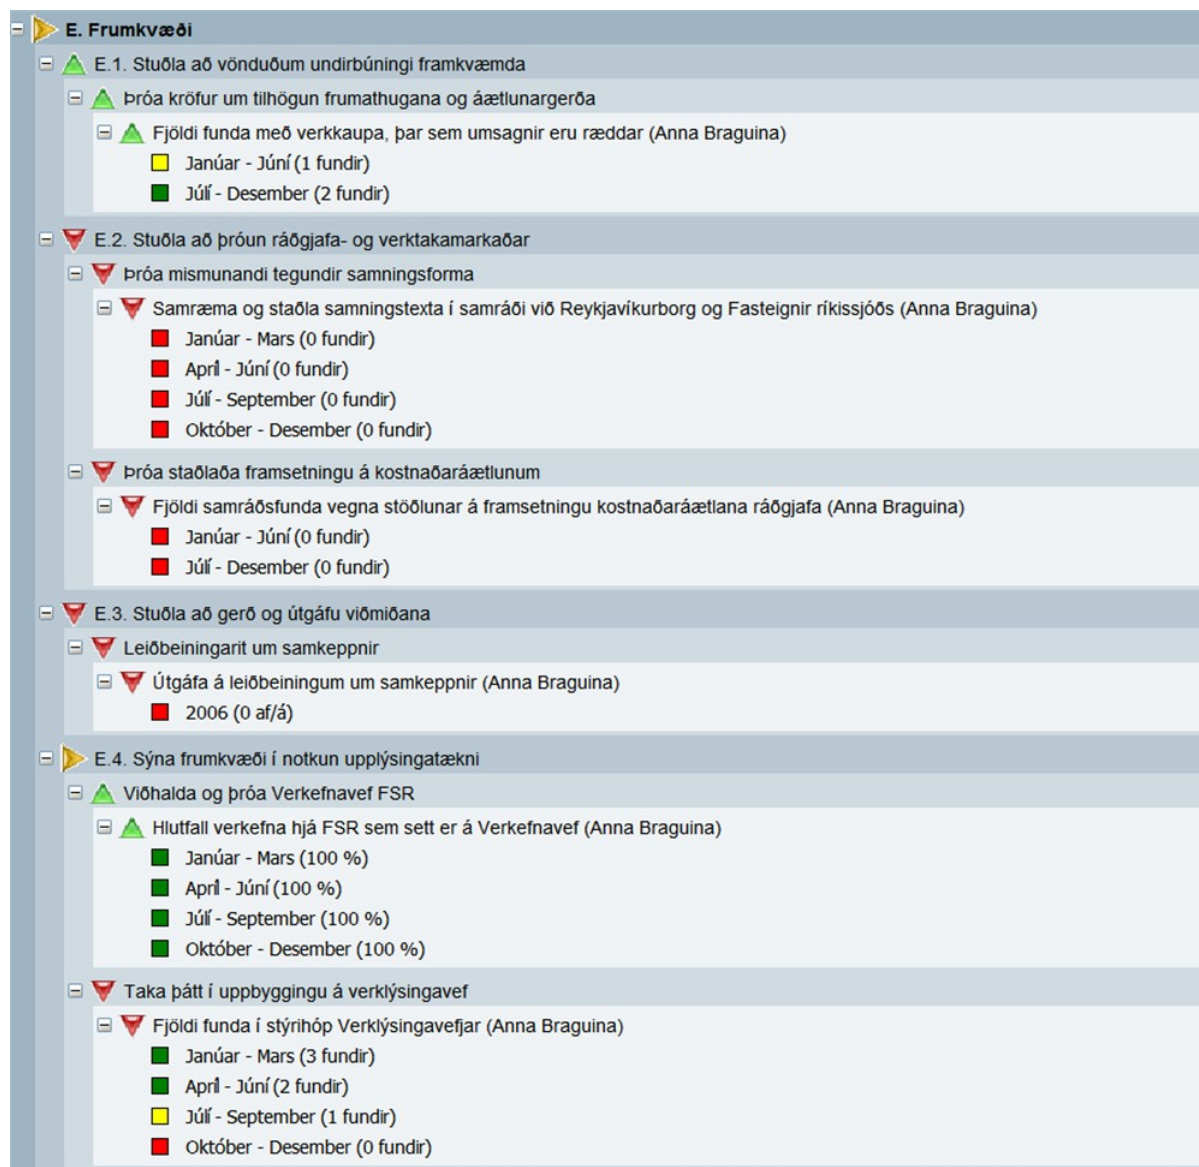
E. Frumkvæði

E.1. Stuðla að vönduðum undirbúningi framkvæmda

Þróa kröfur um tilhögun frumathugana og áætlunargerða

Fjöldi funda með verkkaupa, þar sem umsagnir eru ræddar (Anna Braguina)

Janúar - Júní (1 fundir)

Júlí - Desember (2 fundir)

E.2. Stuðla að þróun ráðgjafa- og verktakamarkaðar

Þróa mismunandi tegundir samningsforma

Samræma og staðla samningstexta í samráði við Reykjavíkurborg og Fasteignir ríkissjóðs (Anna Braguina)

Janúar - Mars (0 fundir)

Apríl - Júní (0 fundir)

Júlí - September (0 fundir)

Október - Desember (0 fundir)

Þróa staðlaða framsetningu á kostnaðaráætlunum

Fjöldi samráðsfunda vegna stöðlunar á framsetningu kostnaðaráætlana ráðgjafa (Anna Braguina)

Janúar - Júní (0 fundir)

Júlí - Desember (0 fundir)

E.3. Stuðla að gerð og útgáfu viðmiðana

Leiðbeiningarit um samkeppnir

Útgáfa á leiðbeiningum um samkeppnir (Anna Braguina)

2006 (0 af/á)

E.4. Sýna frumkvæði í notkun upplýsingatækni

Viðhalda og þróa Verkefnavef FSR

Hlutfall verkefna hjá FSR sem sett er á Verkefnavef (Anna Braguina)

Janúar - Mars (100 %)

Apríl - Júní (100 %)

Júlí - September (100 %)

Október - Desember (100 %)

Taka þátt í uppbyggingu á verklýsingavef

Fjöldi funda í stýrihóp Verklýsingavefjar (Anna Braguina)

Janúar - Mars (3 fundir)

Apríl - Júní (2 fundir)

Júlí - September (1 fundir)

Október - Desember (0 fundir)